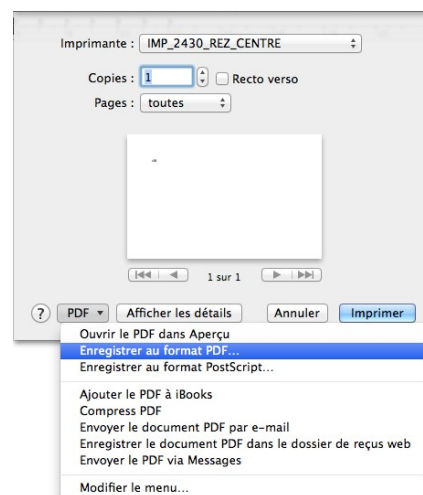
Imprimante : IMP_2430_REZ_CENTRE

Copies : 1
Recto verso

Pages : toutes

1 sur 1

?
PDF
Afficher les détails
Annuler
Imprimer

Ouvrir le PDF dans Aperçu
Enregistrer au format PDF…
Enregistrer au format PostScript…

Ajouter le PDF à iBooks
Compress PDF
Envoyer le document PDF par e-mail
Enregistrer le document PDF dans le dossier de reçus web
Envoyer le PDF via Messages

Modifier le menu…